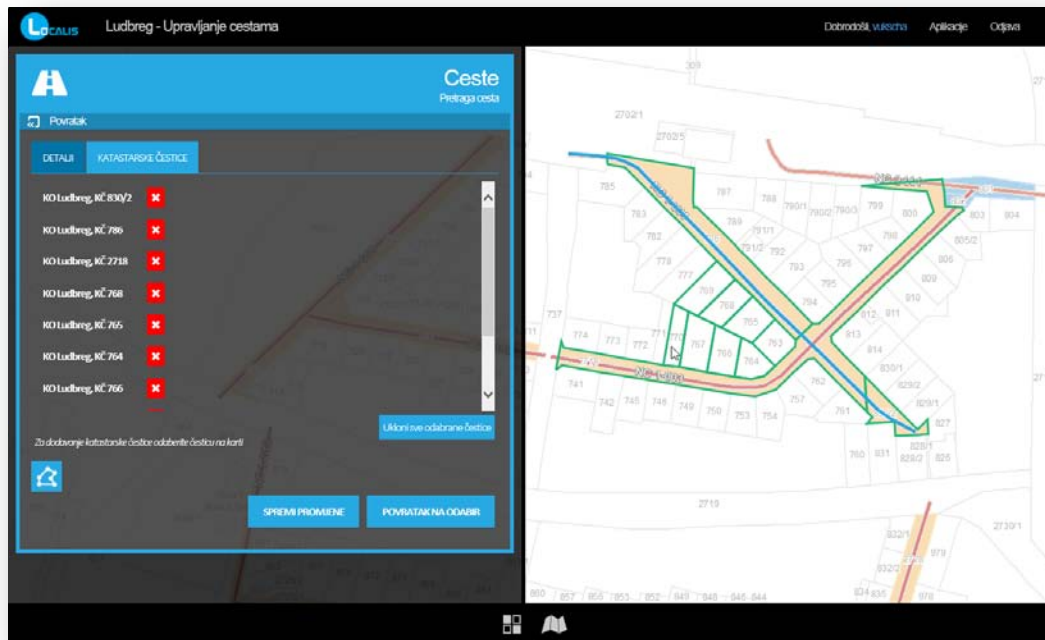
LOCALIS Ludbreg - Upravljanje cestama

Dobrodošli, vukscha Aplikacije Odjava

Ceste
Pretraga cesta

Povratak

DETALJI KATASTARSKE ČESTICE

KO Ludbreg, KČ 830/2
KO Ludbreg, KČ 786
KO Ludbreg, KČ 2718
KO Ludbreg, KČ 768
KO Ludbreg, KČ 765
KO Ludbreg, KČ 764
KO Ludbreg, KČ 766

Ukloni sve odabrane čestice

Za dodavanje katastarske čestice odaberite česticu na karti

SPREMI PROMJENE POVRATAK NA ODABIR

309 2702/1 2702/5 785 787 788 790/1 790/2 790/3 799 800 803 804 783 789 791/1 798 805/2 782 791/2 792 797 778 793 796 806 777 809 769 795 810 737 768 794 774 773 772 771 770 767 765 763 812 811 813 766 764 814 741 830/1 762 829/2 742 745 748 749 750 753 754 757 829/1 761 827 828/1 760 831 828/2 826 2719 2730/1 832/1 979 832/2 834 835 978 860 857 855 852 849 846 845 844